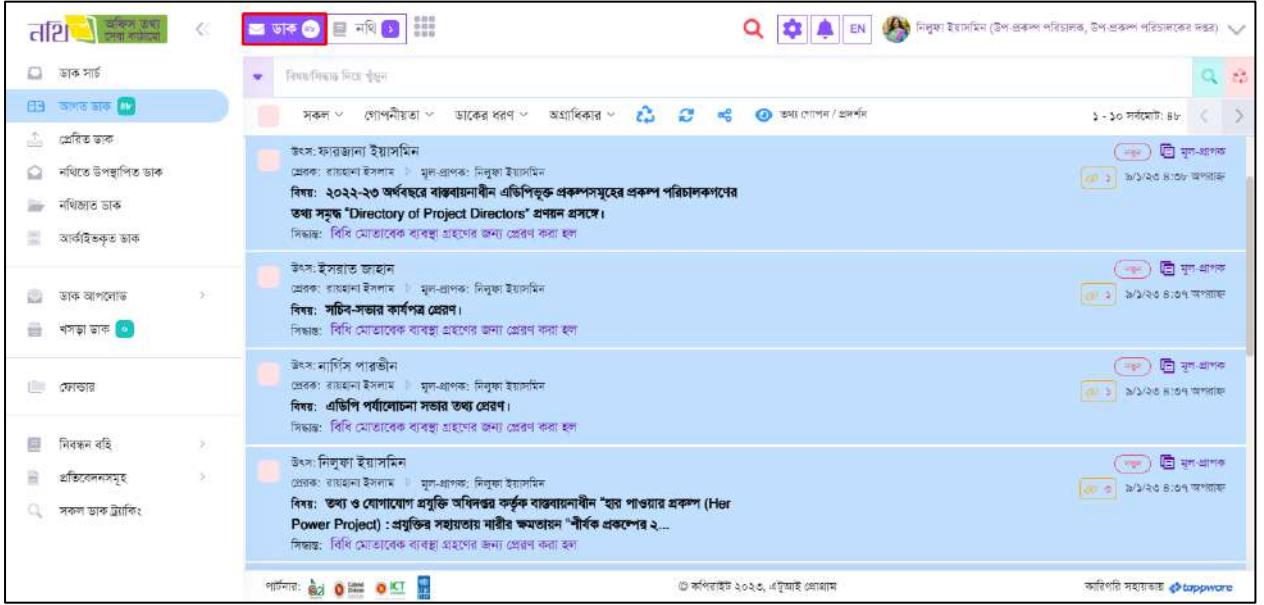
নথি অফিস তথ্য সেবা কাঠামো

ডাক খসড়া নথি

নিলুফা ইয়াসমিন (উপ প্রকল্প পরিচালক, উপ-প্রকল্প পরিচালকের দপ্তর)

EN

ডাক সার্চ
আগত ডাক
প্রেরিত ডাক
নথিতে উপস্থাপিত ডাক
নথিজাত ডাক
আর্কাইভকৃত ডাক
ডাক আপলোড
খসড়া ডাক
ফোল্ডার
নিবন্ধন বহি
প্রতিবেদনসমূহ
সকল ডাক ট্র্যাকিং

বিষয়/সিদ্ধান্ত দিয়ে খুঁজুন

সকল গোপনীয়তা ডাকের ধরণ অগ্রাধিকার তথ্য গোপন / প্রদর্শন

১ - ১০ সর্বমোট: ৪৮

উৎস: ফারজানা ইয়াসমিন
প্রেরক: রায়হানা ইসলাম মূল-প্রাপক: নিলুফা ইয়াসমিন
বিষয়: ২০২২-২৩ অর্থবছরে বাস্তবায়নাধীন এডিপিভুক্ত প্রকল্পসমূহের প্রকল্প পরিচালকগণের তথ্য সমৃদ্ধ "Directory of Project Directors" প্রণয়ন প্রসঙ্গে।
সিদ্ধান্ত: বিধি মোতাবেক ব্যবস্থা গ্রহণের জন্য প্রেরণ করা হল
নতুন মূল-প্রাপক
৯/১/২৩ ৪:৩৮ অপরাহ্ন

উৎস: ইসরাত জাহান
প্রেরক: রায়হানা ইসলাম মূল-প্রাপক: নিলুফা ইয়াসমিন
বিষয়: সচিব-সভার কার্যপত্র প্রেরণ।
সিদ্ধান্ত: বিধি মোতাবেক ব্যবস্থা গ্রহণের জন্য প্রেরণ করা হল
নতুন মূল-প্রাপক
৯/১/২৩ ৪:৩৭ অপরাহ্ন

উৎস: নার্গিস পারভীন
প্রেরক: রায়হানা ইসলাম মূল-প্রাপক: নিলুফা ইয়াসমিন
বিষয়: এডিপি পর্যালোচনা সভার তথ্য প্রেরণ।
সিদ্ধান্ত: বিধি মোতাবেক ব্যবস্থা গ্রহণের জন্য প্রেরণ করা হল
নতুন মূল-প্রাপক
৯/১/২৩ ৪:৩৭ অপরাহ্ন

উৎস: নিলুফা ইয়াসমিন
প্রেরক: রায়হানা ইসলাম মূল-প্রাপক: নিলুফা ইয়াসমিন
বিষয়: তথ্য ও যোগাযোগ প্রযুক্তি অধিদপ্তর কর্তৃক বাস্তবায়নাধীন "হার পাওয়ার প্রকল্প (Her Power Project) : প্রযুক্তির সহায়তায় নারীর ক্ষমতায়ন "শীর্ষক প্রকল্পের ২...
সিদ্ধান্ত: বিধি মোতাবেক ব্যবস্থা গ্রহণের জন্য প্রেরণ করা হল
নতুন মূল-প্রাপক
৯/১/২৩ ৪:৩৭ অপরাহ্ন

পার্টনার: ICT
© কপিরাইট ২০২৩, এটুআই প্রোগ্রাম
কারিগরি সহায়তায় tappware